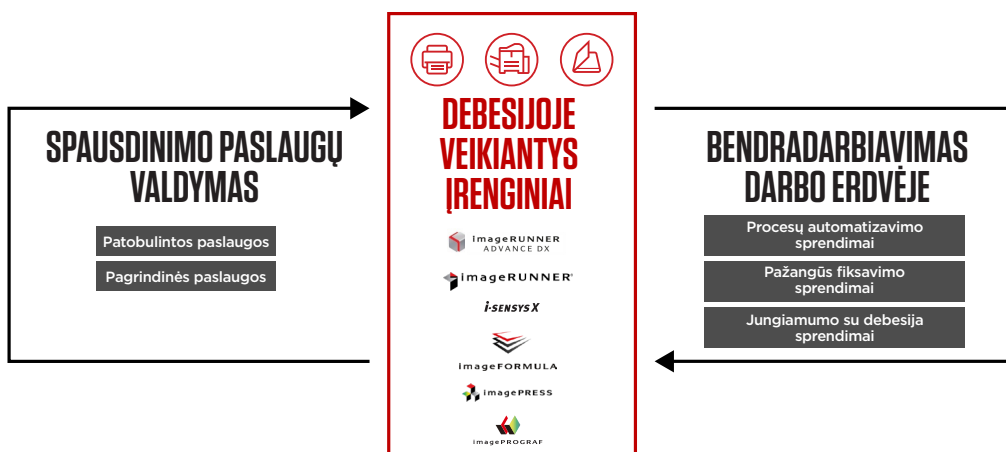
SPAUSDINIMO PASLAUGŲ VALDYMAS

Patobulintos paslaugos

Pagrindinės paslaugos

DEBESIJOJE VEIKIANTYS ĮRENGINIAI

imageRUNNER ADVANCE DX

imageRUNNER

i-SENSYS X

imageFORMULA

imagePRESS

imagePROGRAF

BENDRADARBIAVIMAS DARBO ERDVĖJE

Procesų automatizavimo sprendimai

Pažangūs fiksavimo sprendimai

Jungiamumo su debesija sprendimai